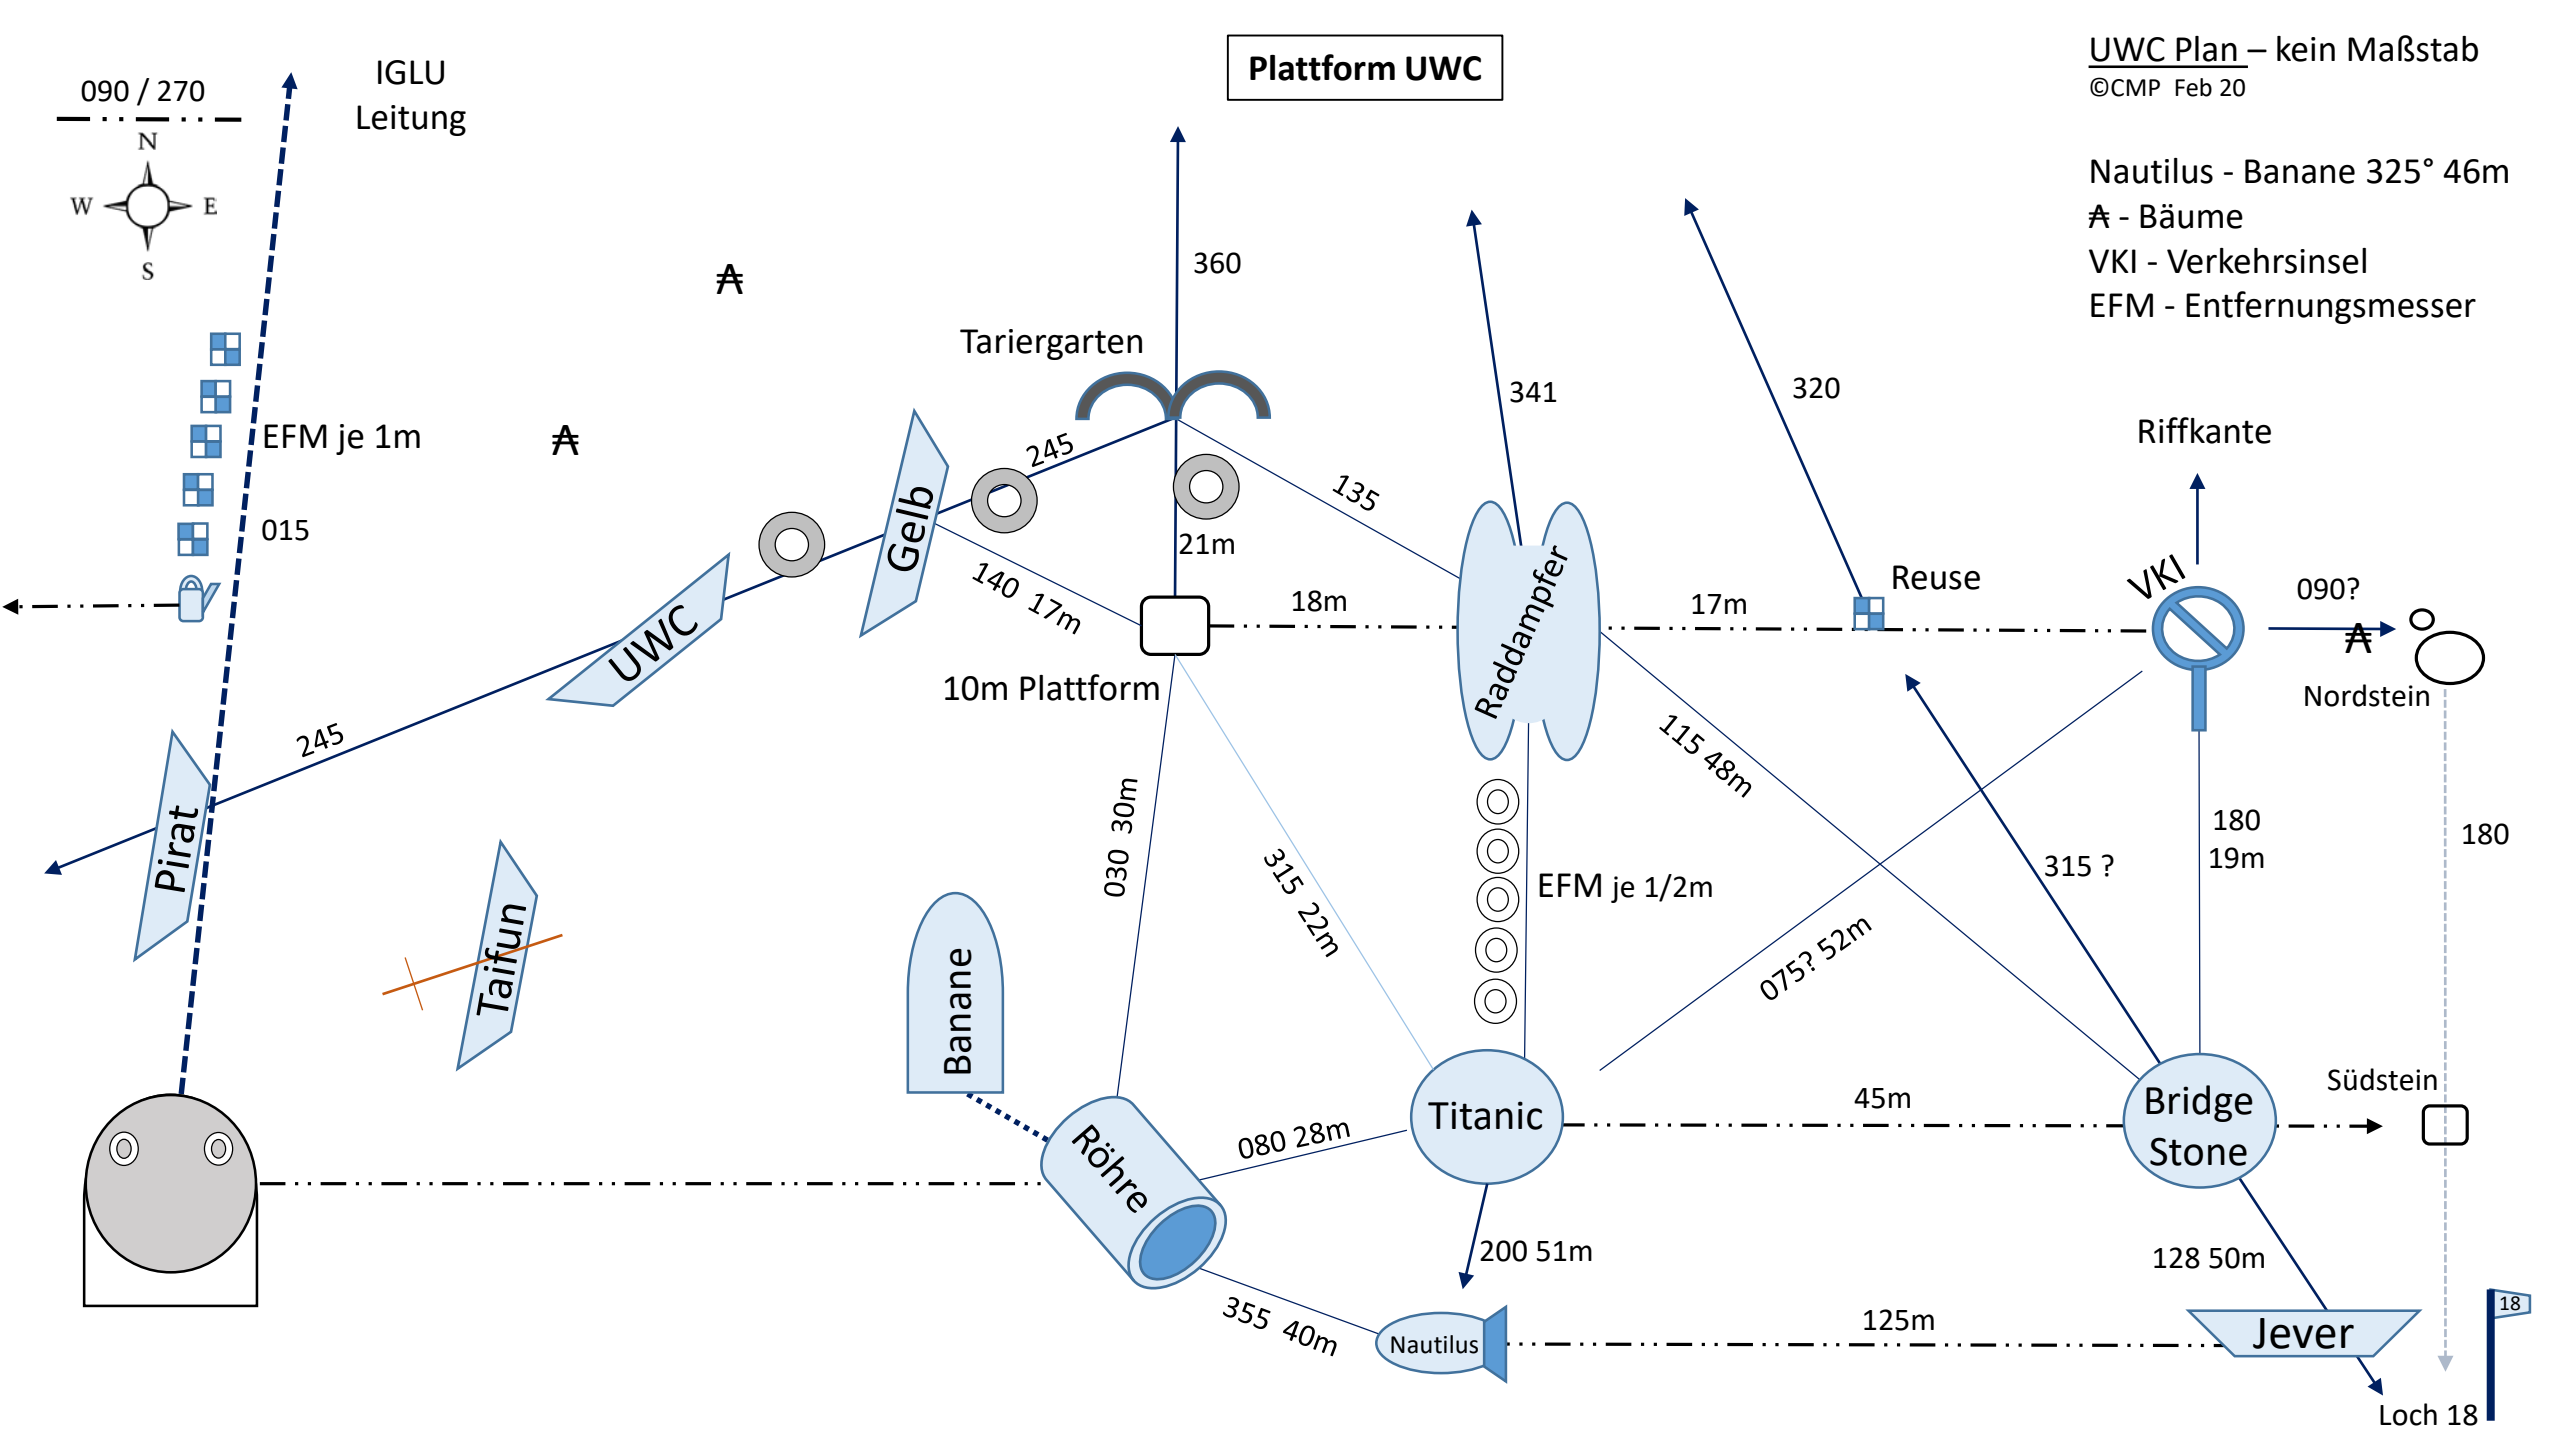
UWC Plan – kein Maßstab
©CMP Feb 20

Nautilus - Banane 325° 46m
₳ - Bäume
VKI - Verkehrsinsel
EFM - Entfernungsmesser

090 / 270

N
W E
S

IGLU
Leitung

Plattform UWC

360

₳

Tariergarten

341

320

EFM je 1m

₳

245

135

Riffkante

015

Gelb

21m

Reuse

VKI

090?

140 17m

18m

17m

₳

UWC

Raddampfer

Nordstein

10m Plattform

245

115 48m

Pirat

030 30m

315 22m

EFM je 1/2m

180
19m

180

315 ?

Taifun

075? 52m

Banane

Titanic

45m

Südstein

Bridge
Stone

Röhre

080 28m

200 51m

128 50m

355 40m

Nautilus

125m

Jever

18

Loch 18